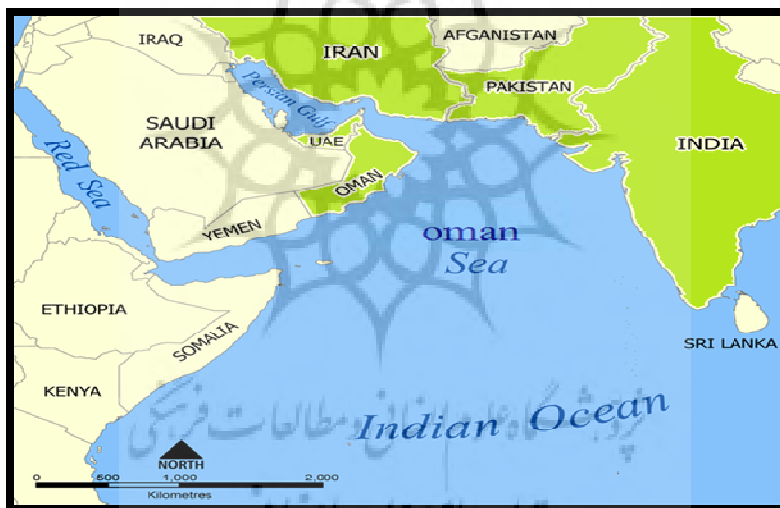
IRAQ
IRAN
AFGANISTAN
PAKISTAN
Persian Gulf
SAUDI ARABIA
UAE
Red Sea
OMAN
INDIA
YEMEN
oman Sea
ETHIOPIA
SOMALIA
SRI LANKA
KENYA
Indian Ocean
پژوهشگاه علوم انسانی و مطالعات فرهنگی
NORTH
0 500 1,000 2,000
Kilometres